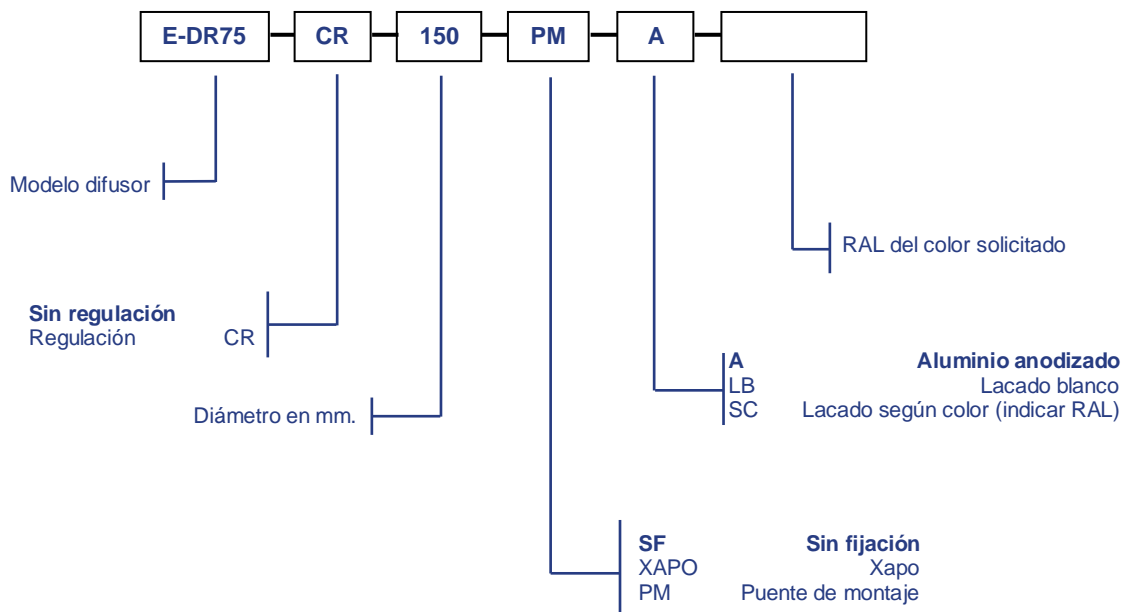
E-DR75 CR 150 PM A

Modelo difusor

RAL del color solicitado

**Sin regulación**
Regulación CR

**A** **Aluminio anodizado**
LB Lacado blanco
SC Lacado según color (indicar RAL)

Diámetro en mm.

**SF** **Sin fijación**
XAPO Xapo
PM Puente de montaje